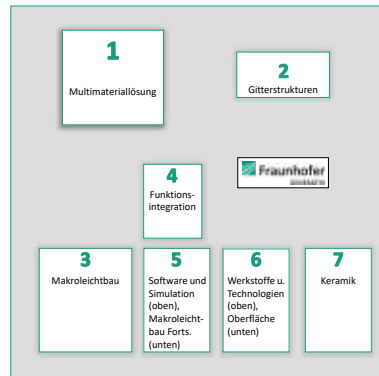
1
Multimateriallösung

2
Gitterstrukturen

4
Funktionsintegration

Fraunhofer
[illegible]

3
Makroleichtbau

5
Software und Simulation (oben), Makroleichtbau Forts. (unten)

6
Werkstoffe u. Technologien (oben), Oberfläche (unten)

7
Keramik